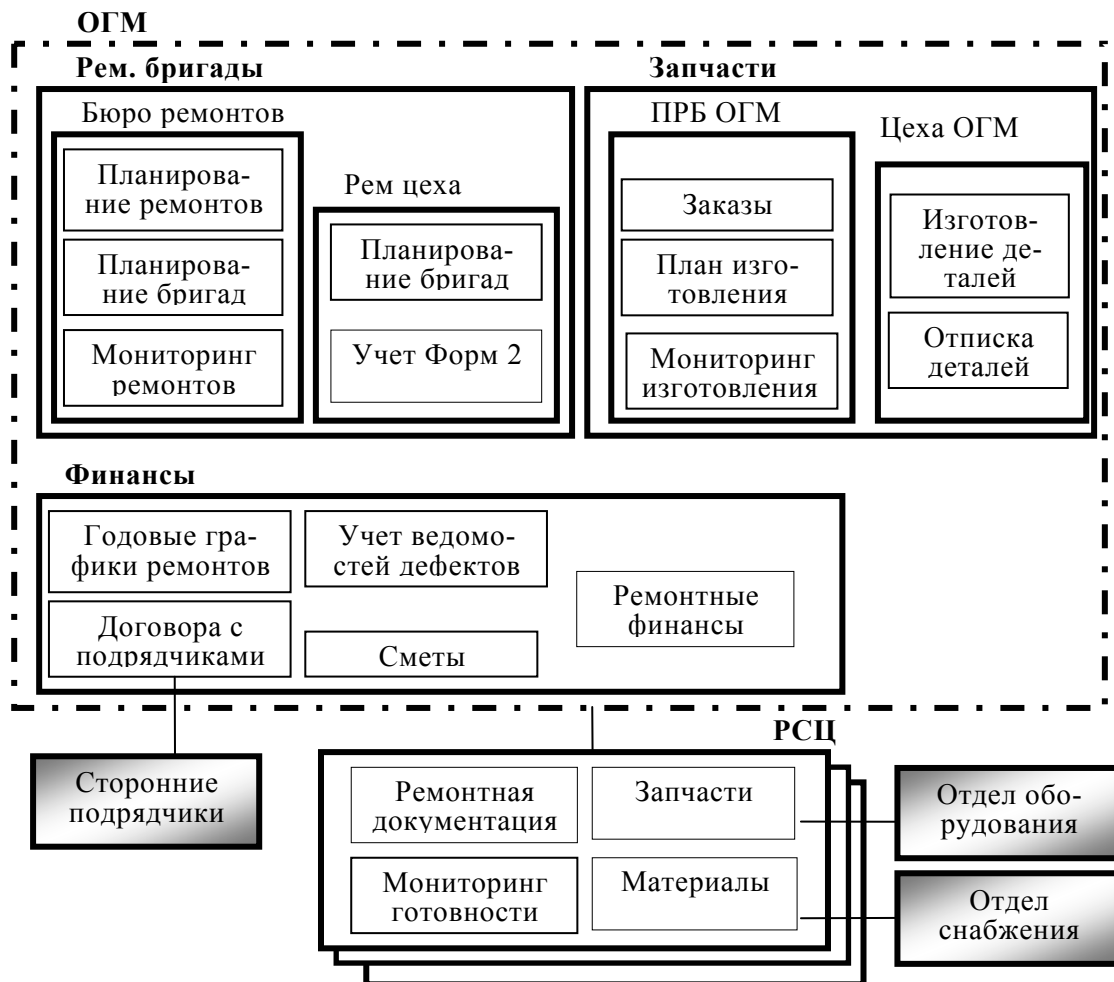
ОГМ

Рем. бригады

Бюро ремонтов

Планирование ремонтов

Планирование бригад

Мониторинг ремонтов

Рем цеха

Планирование бригад

Учет Форм 2

Запчасти

ПРБ ОГМ

Заказы

План изготовления

Мониторинг изготовления

Цеха ОГМ

Изготовление деталей

Отписка деталей

Финансы

Годовые графики ремонтов

Учет ведомостей дефектов

Ремонтные финансы

Договора с подрядчиками

Сметы

Сторонние подрядчики

РСЦ

Ремонтная документация

Запчасти

Мониторинг готовности

Материалы

Отдел оборудования

Отдел снабжения